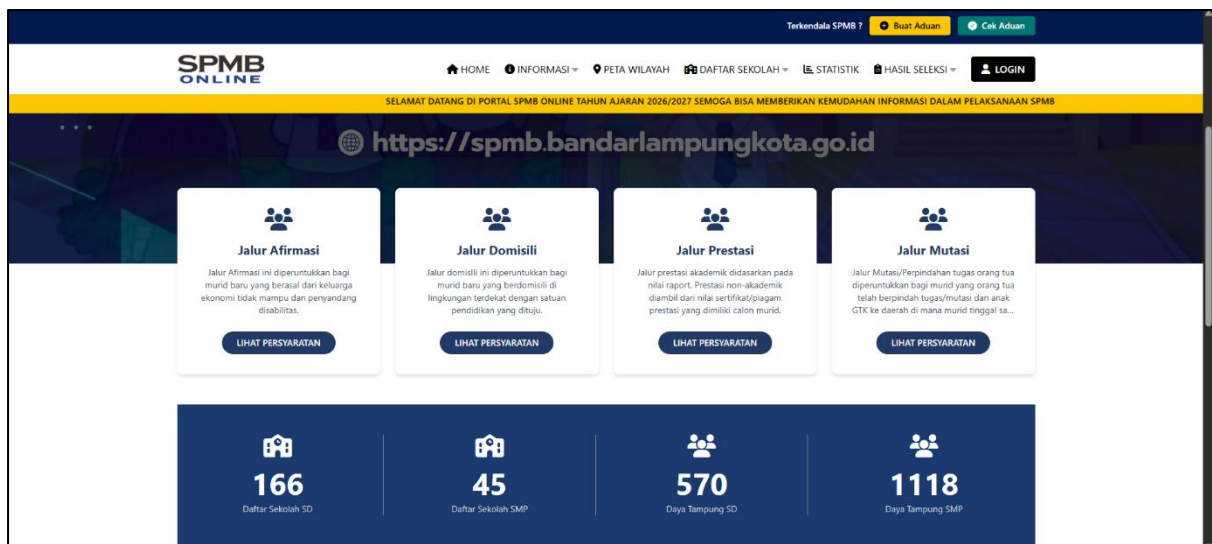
Terkendala SPMB ? Buat Aduan Cek Aduan

SPMB ONLINE

HOME INFORMASI PETA WILAYAH DAFTAR SEKOLAH STATISTIK HASIL SELEKSI LOGIN

SELAMAT DATANG DI PORTAL SPMB ONLINE TAHUN AJARAN 2026/2027 SEMOGA BISA MEMBERIKAN KEMUDAHAN INFORMASI DALAM PELAKSANAAN SPMB

https://spmb.bandarlampungkota.go.id

Jalur Afirmasi

Jalur Afirmasi ini diperuntukkan bagi murid baru yang berasal dari keluarga ekonomi tidak mampu dan penyandang disabilitas.

LIHAT PERSYARATAN

Jalur Domisili

Jalur domisili ini diperuntukkan bagi murid baru yang berdomisili di lingkungan terdekat dengan satuan pendidikan yang dituju.

LIHAT PERSYARATAN

Jalur Prestasi

Jalur prestasi akademik didasarkan pada nilai raport. Prestasi non-akademik diambil dari nilai sertifikat/piagam prestasi yang dimiliki calon murid.

LIHAT PERSYARATAN

Jalur Mutasi

Jalur Mutasi/Perpindahan tugas orang tua diperuntukkan bagi murid yang orang tua telah berpindah tugas/mutasi dan anak GTK ke daerah di mana murid tinggal sa...

LIHAT PERSYARATAN

166
Daftar Sekolah SD

45
Daftar Sekolah SMP

570
Daya Tampung SD

1118
Daya Tampung SMP